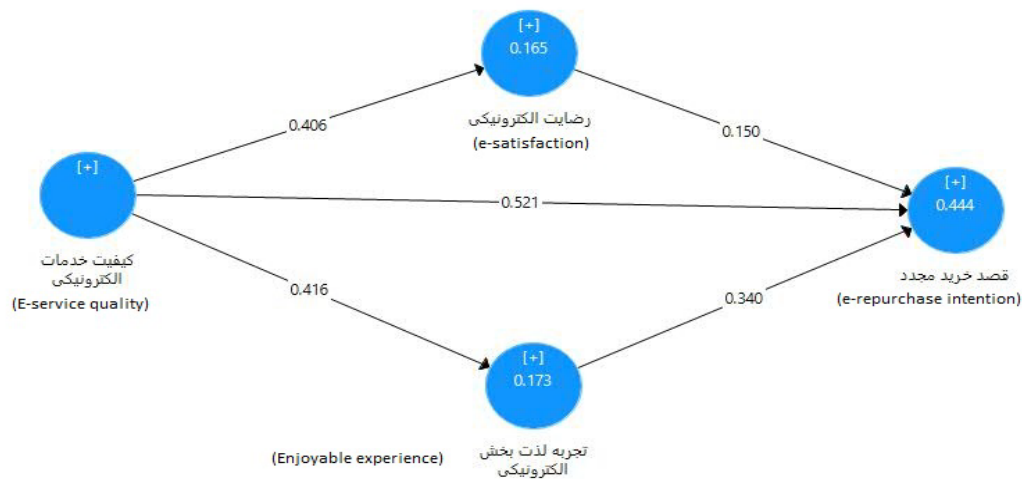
[+]
0.165

رضایت الکترونیکی
(e-satisfaction)

0.406

0.150

[+]

0.521

[+]
0.444

کیفیت خدمات الکترونیکی
(E-service quality)

قصد خرید مجدد
(e-repurchase intention)

0.416

0.340

[+]
0.173

(Enjoyable experience)

تجربه لذت بخش الکترونیکی